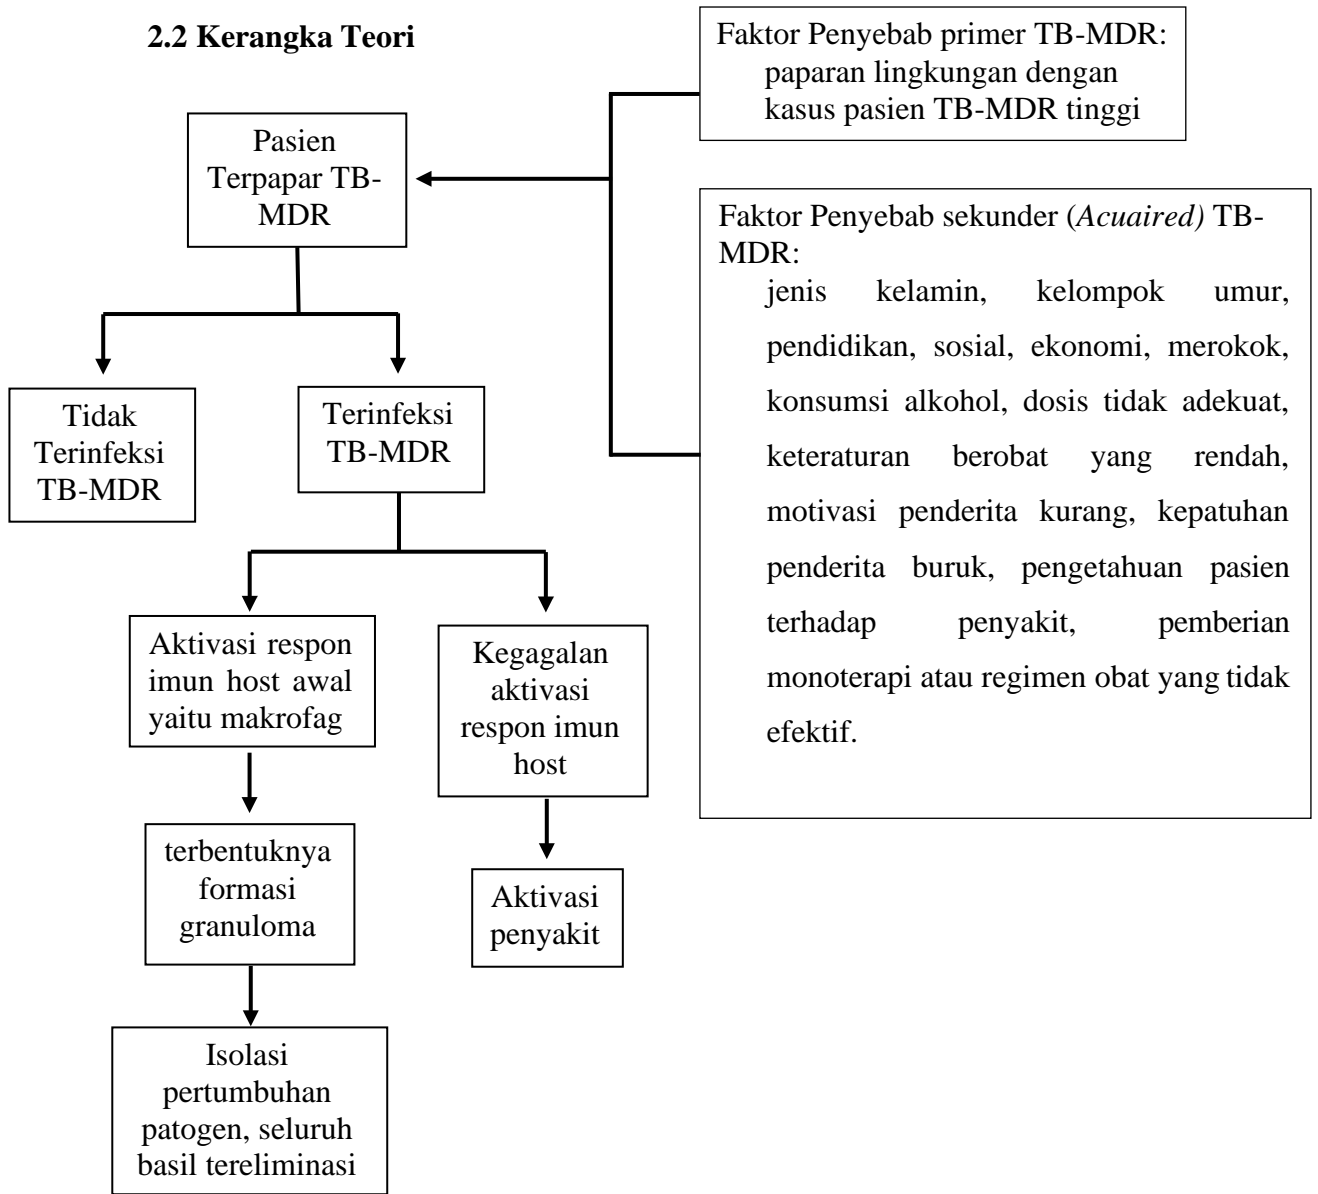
2.2 Kerangka Teori

Faktor Penyebab primer TB-MDR: paparan lingkungan dengan kasus pasien TB-MDR tinggi

Pasien Terpapar TB-MDR

Faktor Penyebab sekunder (*Acuaired)* TB-MDR:
jenis kelamin, kelompok umur, pendidikan, sosial, ekonomi, merokok, konsumsi alkohol, dosis tidak adekuat, keteraturan berobat yang rendah, motivasi penderita kurang, kepatuhan penderita buruk, pengetahuan pasien terhadap penyakit, pemberian monoterapi atau regimen obat yang tidak efektif.

Tidak Terinfeksi TB-MDR

Terinfeksi TB-MDR

Aktivasi respon imun host awal yaitu makrofag

Kegagalan aktivasi respon imun host

terbentuknya formasi granuloma

Aktivasi penyakit

Isolasi pertumbuhan patogen, seluruh basil tereliminasi